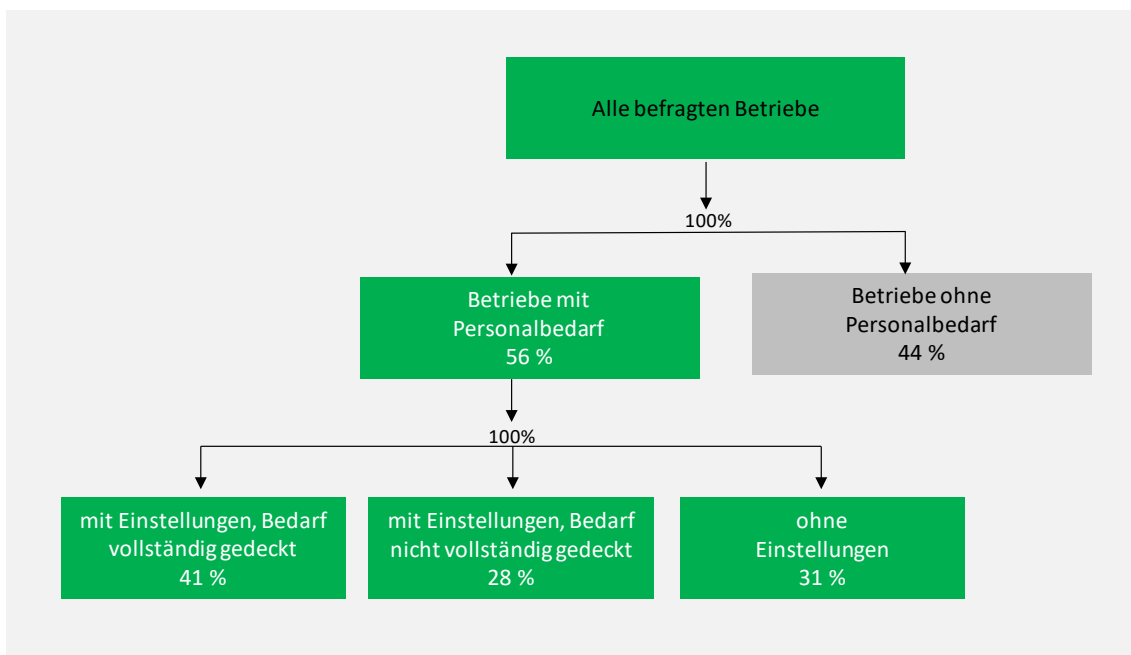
Alle befragten Betriebe

100%

Betriebe mit Personalbedarf
56 %

Betriebe ohne Personalbedarf
44 %

100%

mit Einstellungen, Bedarf vollständig gedeckt
41 %

mit Einstellungen, Bedarf nicht vollständig gedeckt
28 %

ohne Einstellungen
31 %